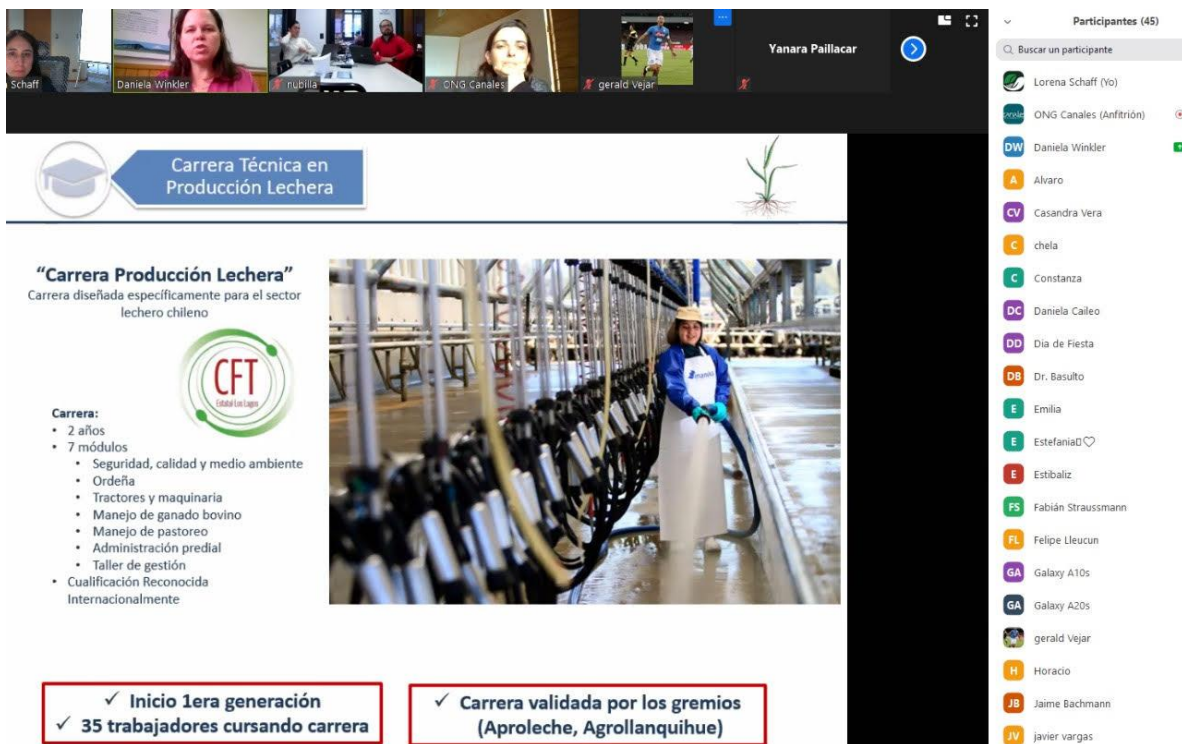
Schaff
Daniela Winkler
nubila
ONG Canales
gerald Vejar
Yanara Paillacar

Participantes (45)
Buscar un participante
Lorena Schaff (Yo)
ONG Canales (Anfitrión)
DW Daniela Winkler
A Alvaro
CV Casandra Vera
C chela
C Constanza
DC Daniela Caileo
DD Dia de Fiesta
DB Dr. Basulto
E Emilia
E Estefania♡
E Estibaliz
FS Fabián Straussmann
FL Felipe Lleucun
GA Galaxy A10s
GA Galaxy A20s
gerald Vejar
H Horacio
JB Jaime Bachmann
JV javier vargas

Carrera Técnica en Producción Lechera

"Carrera Producción Lechera"
Carrera diseñada específicamente para el sector lechero chileno

CFT
Estatal Los Lagos

Carrera:
• 2 años
• 7 módulos
• Seguridad, calidad y medio ambiente
• Ordeña
• Tractores y maquinaria
• Manejo de ganado bovino
• Manejo de pastoreo
• Administración predial
• Taller de gestión
• Cualificación Reconocida Internacionalmente

✓ Inicio 1era generación
✓ 35 trabajadores cursando carrera

✓ Carrera validada por los gremios (Aproleche, Agrollanquihue)